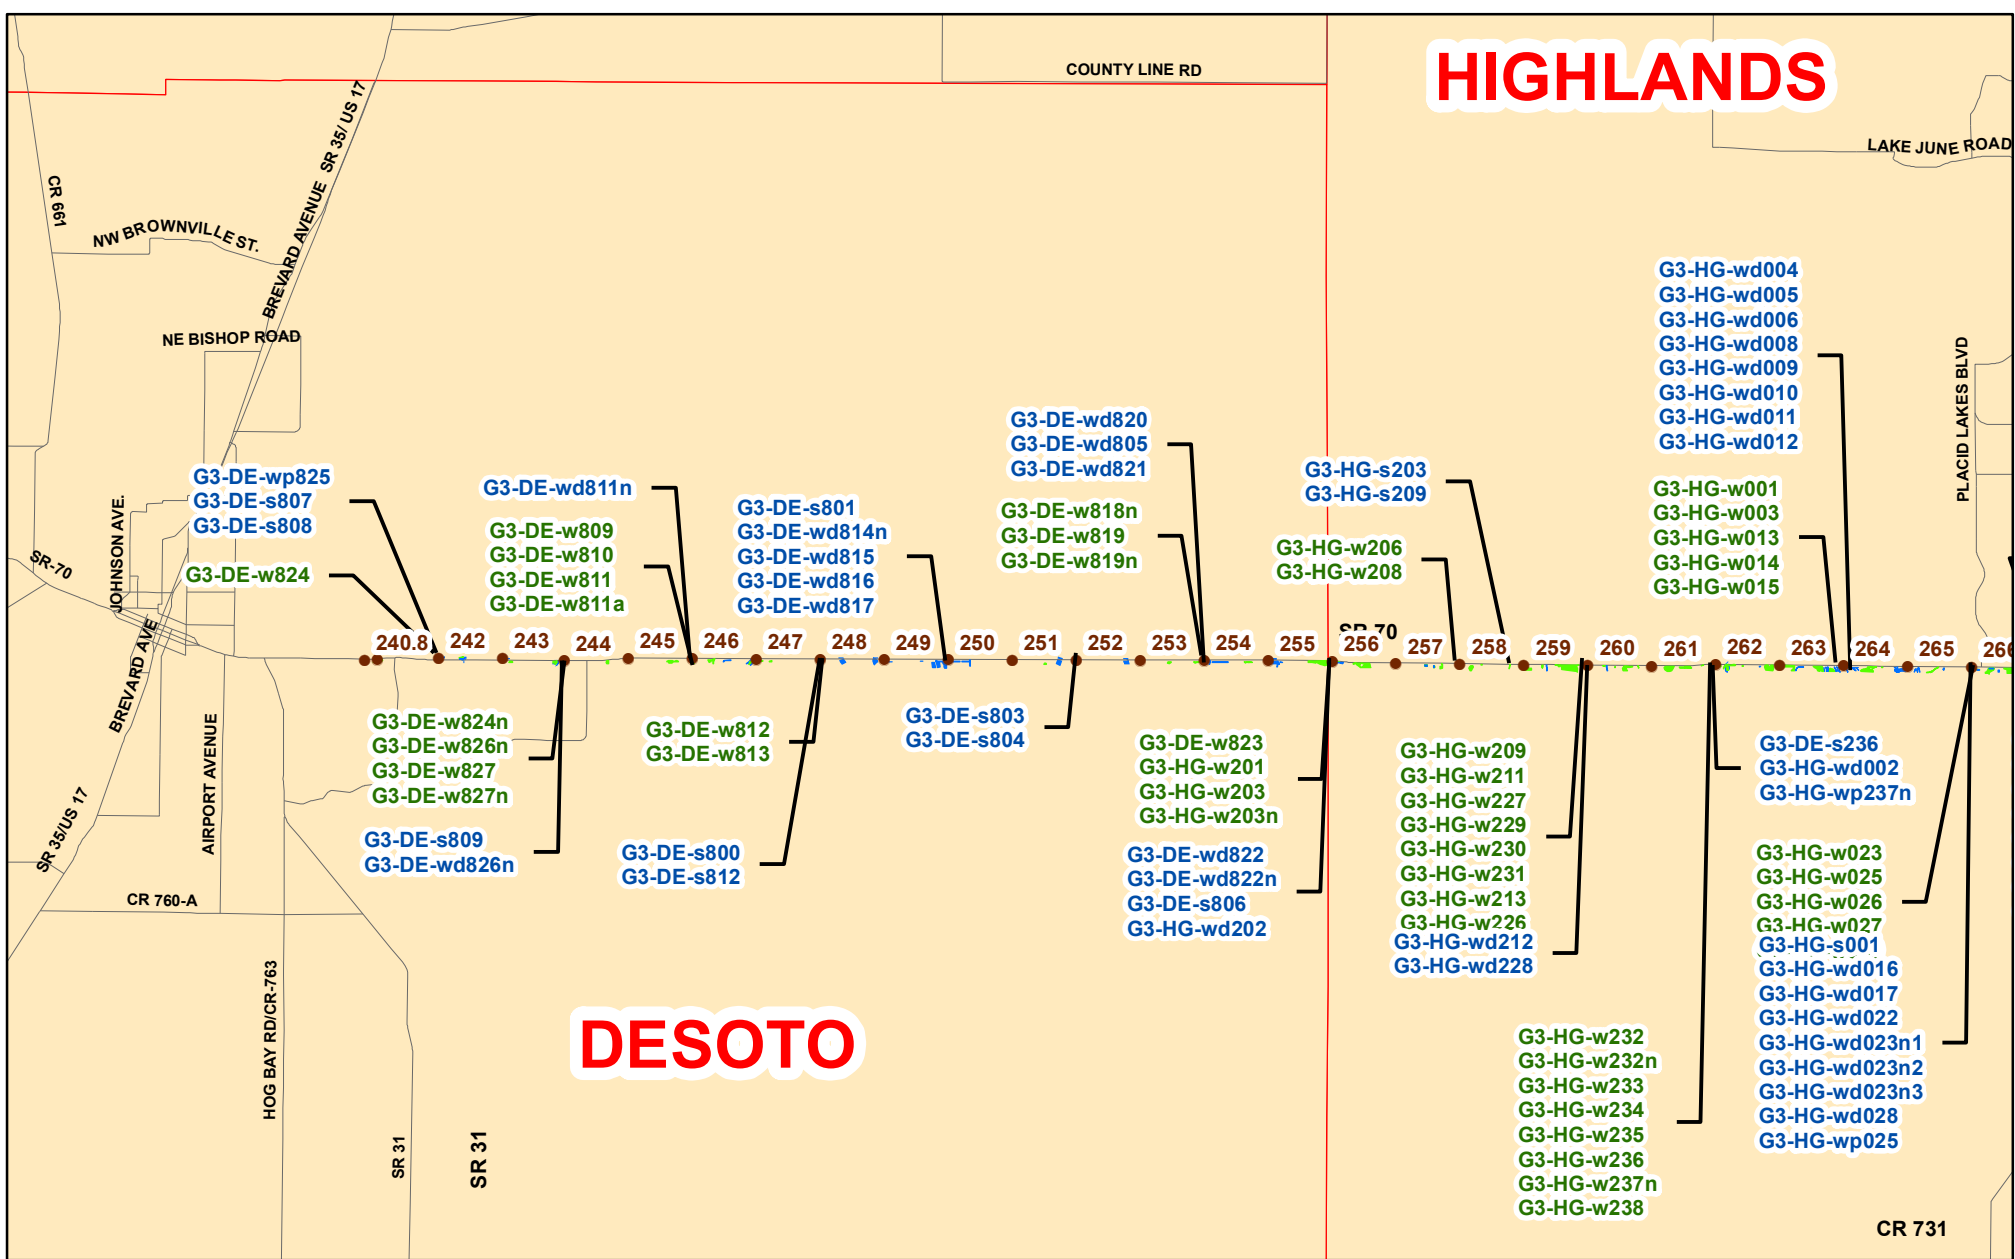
HIGHLANDS

COUNTY LINE RD

LAKE JUNE ROAD

CR 661

NW BROWNVILLE ST.

BREVARD AVENUE SR 35/ US 17

NE BISHOP ROAD

PLACID LAKES BLVD

G3-HG-wd004
G3-HG-wd005
G3-HG-wd006
G3-HG-wd008
G3-HG-wd009
G3-HG-wd010
G3-HG-wd011
G3-HG-wd012

G3-DE-wd820
G3-DE-wd805
G3-DE-wd821

G3-HG-s203
G3-HG-s209

G3-HG-w001
G3-HG-w003
G3-HG-w013
G3-HG-w014
G3-HG-w015

G3-DE-wp825
G3-DE-s807
G3-DE-s808

G3-DE-wd811n

G3-DE-s801
G3-DE-wd814n
G3-DE-wd815
G3-DE-wd816
G3-DE-wd817

G3-DE-w818n
G3-DE-w819
G3-DE-w819n

G3-HG-w206
G3-HG-w208

G3-DE-w809
G3-DE-w810
G3-DE-w811
G3-DE-w811a

SR-70

JOHNSON AVE.

G3-DE-w824

SR 70

240.8 242 243 244 245 246 247 248 249 250 251 252 253 254 255 256 257 258 259 260 261 262 263 264 265 266

BREVARD AVE

G3-DE-w824n
G3-DE-w826n
G3-DE-w827
G3-DE-w827n

G3-DE-w812
G3-DE-w813

G3-DE-s803
G3-DE-s804

G3-DE-w823
G3-HG-w201
G3-HG-w203
G3-HG-w203n

G3-HG-w209
G3-HG-w211
G3-HG-w227
G3-HG-w229
G3-HG-w230
G3-HG-w231
G3-HG-w213
G3-HG-w226

G3-DE-s236
G3-HG-wd002
G3-HG-wp237n

SR 35/US 17

AIRPORT AVENUE

G3-DE-s809
G3-DE-wd826n

G3-DE-s800
G3-DE-s812

G3-DE-wd822
G3-DE-wd822n
G3-DE-s806
G3-HG-wd202

G3-HG-wd212
G3-HG-wd228

G3-HG-w023
G3-HG-w025
G3-HG-w026
G3-HG-w027
G3-HG-s001
G3-HG-wd016
G3-HG-wd017
G3-HG-wd022
G3-HG-wd023n1
G3-HG-wd023n2
G3-HG-wd023n3
G3-HG-wd028
G3-HG-wp025

CR 760-A

DESOTO

G3-HG-w232
G3-HG-w232n
G3-HG-w233
G3-HG-w234
G3-HG-w235
G3-HG-w236
G3-HG-w237n
G3-HG-w238

HOG BAY RD/CR-763

SR 31

SR 31

CR 731